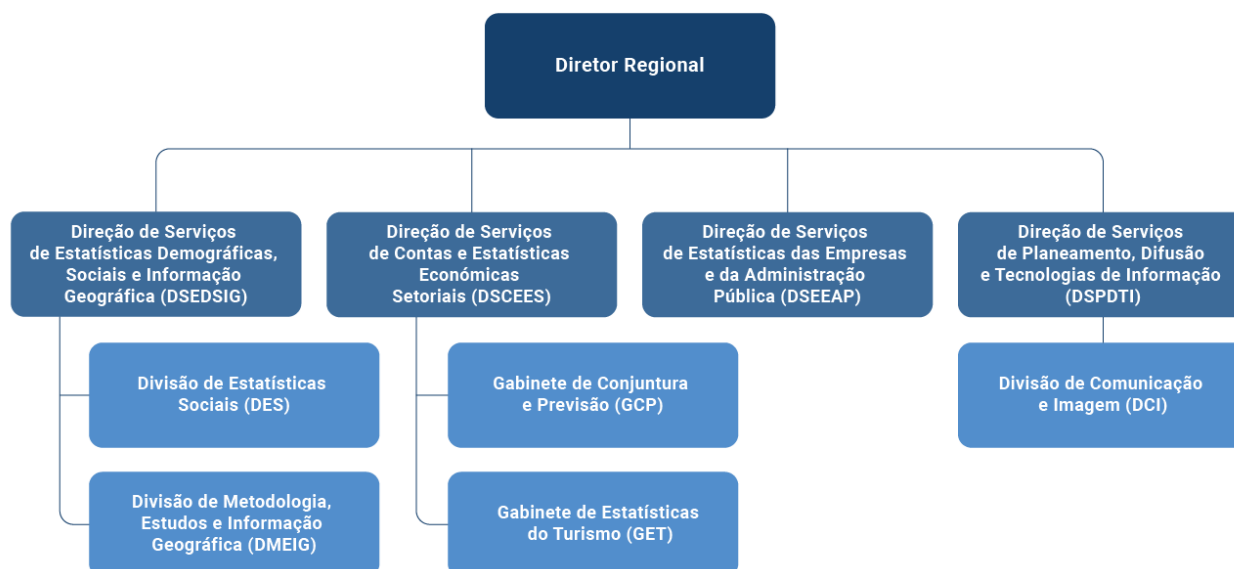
Diretor Regional

Direção de Serviços de Estatísticas Demográficas, Sociais e Informação Geográfica (DSEDSIG)

Direção de Serviços de Contas e Estatísticas Económicas Setoriais (DSCEES)

Direção de Serviços de Estatísticas das Empresas e da Administração Pública (DSEEAP)

Direção de Serviços de Planeamento, Difusão e Tecnologias de Informação (DSPDTI)

Divisão de Estatísticas Sociais (DES)

Gabinete de Conjuntura e Previsão (GCP)

Divisão de Comunicação e Imagem (DCI)

Divisão de Metodologia, Estudos e Informação Geográfica (DMEIG)

Gabinete de Estatísticas do Turismo (GET)